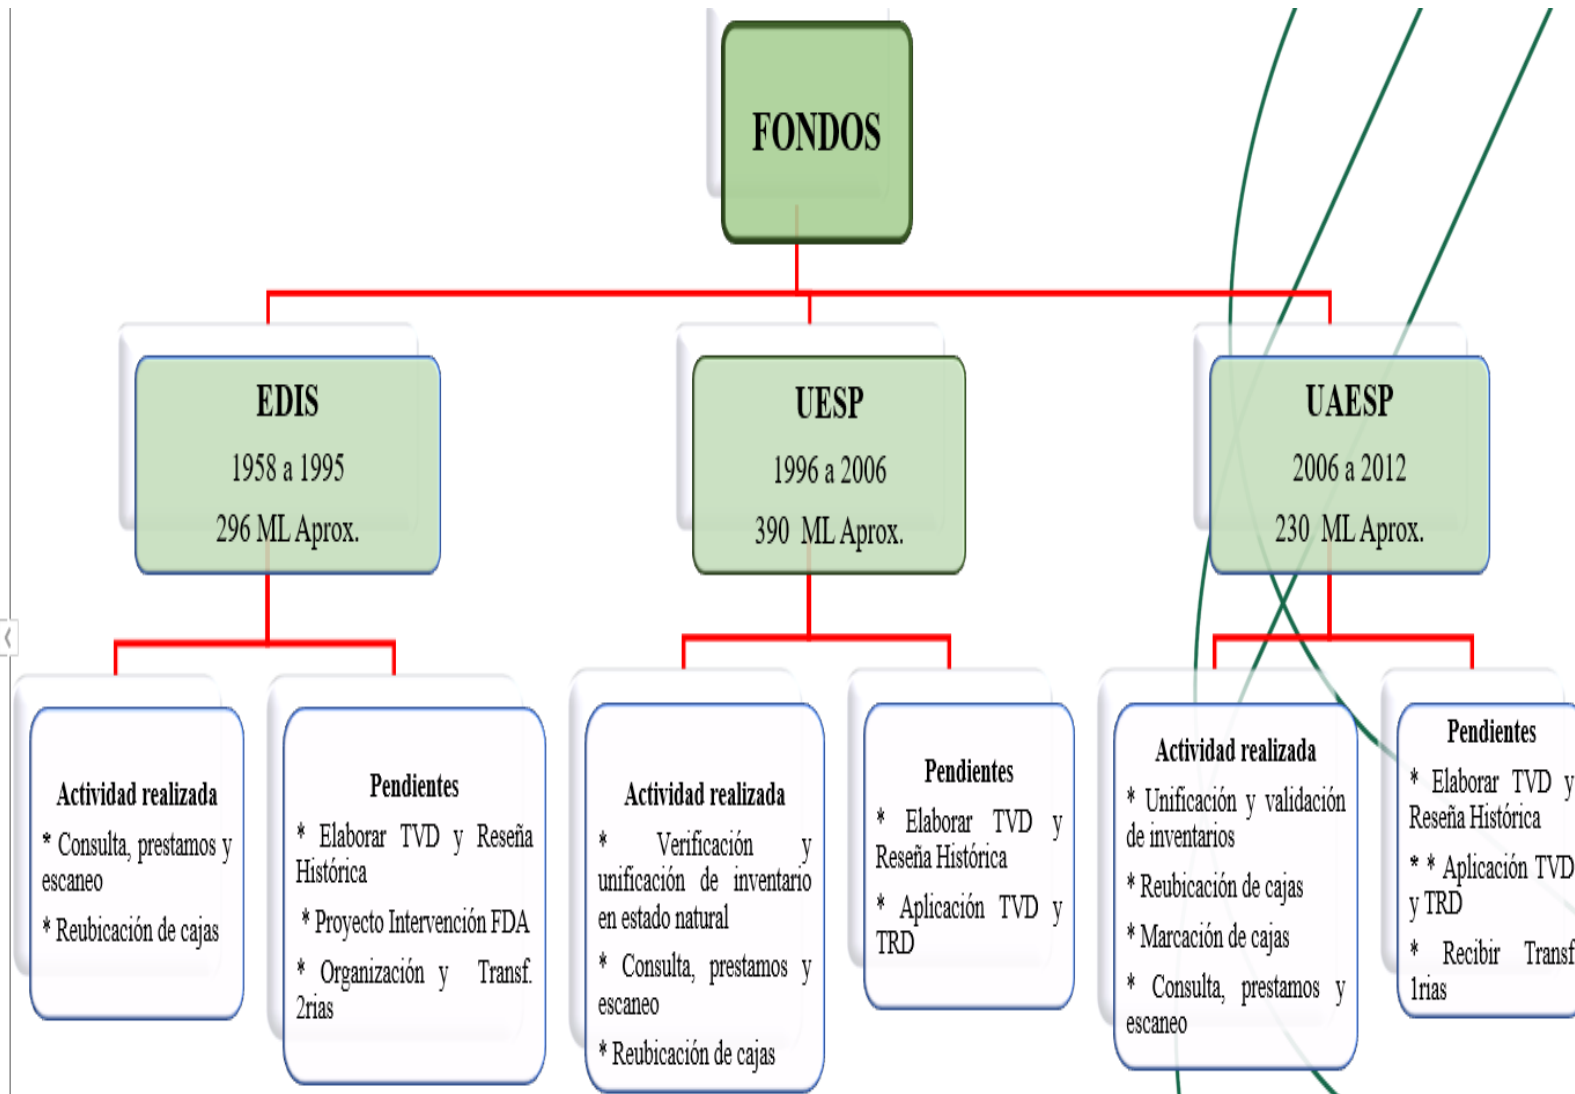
FONDOS

EDIS
1958 a 1995
296 ML Aprox.

UESP
1996 a 2006
390 ML Aprox.

UAESP
2006 a 2012
230 ML Aprox.

Actividad realizada
* Consulta, prestamos y escaneo
* Reubicación de cajas

Pendientes
* Elaborar TVD y Reseña Histórica
* Proyecto Intervención FDA
* Organización y Transf. 2rias

Actividad realizada
* Verificación y unificación de inventario en estado natural
* Consulta, prestamos y escaneo
* Reubicación de cajas

Pendientes
* Elaborar TVD y Reseña Histórica
* Aplicación TVD y TRD

Actividad realizada
* Unificación y validación de inventarios
* Reubicación de cajas
* Marcación de cajas
* Consulta, prestamos y escaneo

Pendientes
* Elaborar TVD y Reseña Histórica
* * Aplicación TVD y TRD
* Recibir Transf 1rias